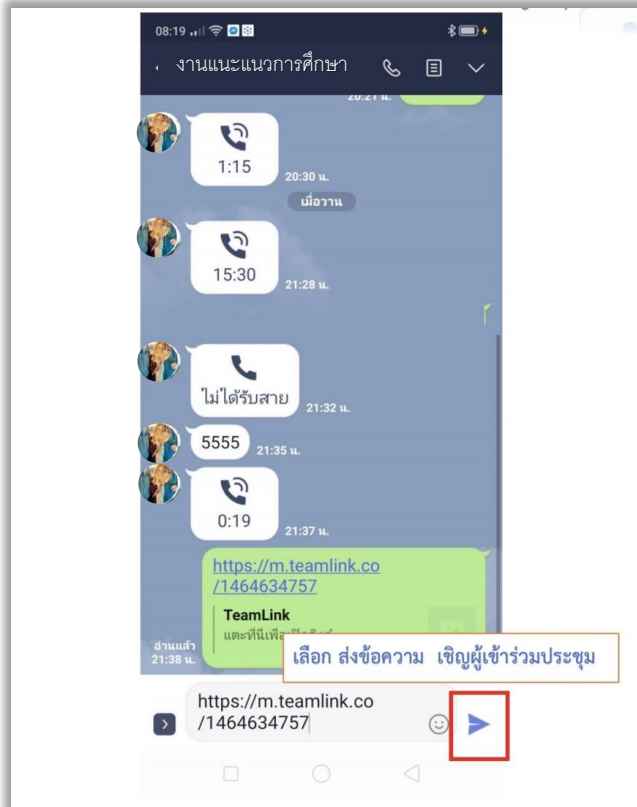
08:19

งานแนะแนวการศึกษา

20:21 น.

1:15

20:30 น.

เมื่อวาน

15:30

21:28 น.

ไม่ได้รับสาย

21:32 น.

5555

21:35 น.

0:19

21:37 น.

https://m.teamlink.co/1464634757

TeamLink

แตะที่นี่เพื่อ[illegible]

อ่านแล้ว
21:38 น.

เลือก ส่งข้อความ เชิญผู้เข้าร่วมประชุม

https://m.teamlink.co/1464634757